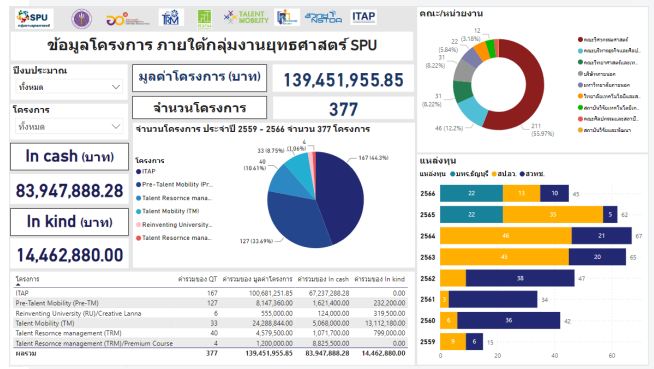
SPU TALENT MOBILITY ITAP

ข้อมูลโครงการ ภายใต้กลุ่มงานยุทธศาสตร์ SPU

ปีงบประมาณ
ทั้งหมด

โครงการ
ทั้งหมด

มูลค่าโครงการ (บาท)
139,451,955.85

จำนวนโครงการ
377

In cash (บาท)
83,947,888.28

In kind (บาท)
14,462,880.00

จำนวนโครงการ ประจำปี 2559 - 2566 จำนวน 377 โครงการ

โครงการ
ITAP
Pre-Talent Mobility (Pr...
Talent Resornce mana...
Talent Mobility (TM)
Reinventing University...
Talent Resornce mana...

167 (44.3%)
127 (33.69%)
40 (10.61%)
33 (8.75%)
6 (1.59%)
4 (1.06%)

คณะ/หน่วยงาน
211 (55.97%)
46 (12.2%)
31 (8.22%)
31 (8.22%)
22 (5.84%)
12 (3.18%)
คณะวิศวกรรมศาสตร์
คณะบริหารธุรกิจและโลจิ...
คณะวิทยาศาสตร์และเทค...
บัณฑิตวิทยาลัย
ยกการกิจการมหาวิทยาลัย
วิทยาลัยนวัตกรรมโลจิสติ...
สถาบันวิจัยเพื่อการพัฒนา
คณะเทคโนโลยีสารสนเทศ
สถาบันวิจัยและพัฒนา

แหล่งทุน
แหล่งทุน ● มทร.ธัญบุรี ● สป.อว. ● สวทช.

| ปี | | | | รวม |
|---|---|---|---|---|
| 2566 | 22 | 13 | 10 | 45 |
| 2565 | 22 | 35 | 5 | 62 |
| 2564 | | 46 | 21 | 67 |
| 2563 | | 45 | 20 | 65 |
| 2562 | | | 38 | 47 |
| 2561 | | | | 34 |
| 2560 | | 6 | 36 | 42 |
| 2559 | | 9 | 6 | 15 |

0 20 40 60

| โครงการ | จำนวนของ QT | จำนวนของ มูลค่าโครงการ | จำนวนของ In cash | จำนวนของ In kind |
|---|---|---|---|---|
| ITAP | 167 | 100,681,251.85 | 67,237,288.28 | 0.00 |
| Pre-Talent Mobility (Pre-TM) | 127 | 8,147,360.00 | 1,621,400.00 | 232,200.00 |
| Reinventing University (RU)/Creative Lanna | 6 | 555,000.00 | 124,000.00 | 319,500.00 |
| Talent Mobility (TM) | 33 | 24,288,844.00 | 5,068,000.00 | 13,112,180.00 |
| Talent Resornce management (TRM) | 40 | 4,579,500.00 | 1,071,700.00 | 799,000.00 |
| Talent Resornce management (TRM)/Premium Course | 4 | 1,200,000.00 | 8,825,500.00 | 0.00 |
| ผลรวม | 377 | 139,451,955.85 | 83,947,888.28 | 14,462,880.00 |